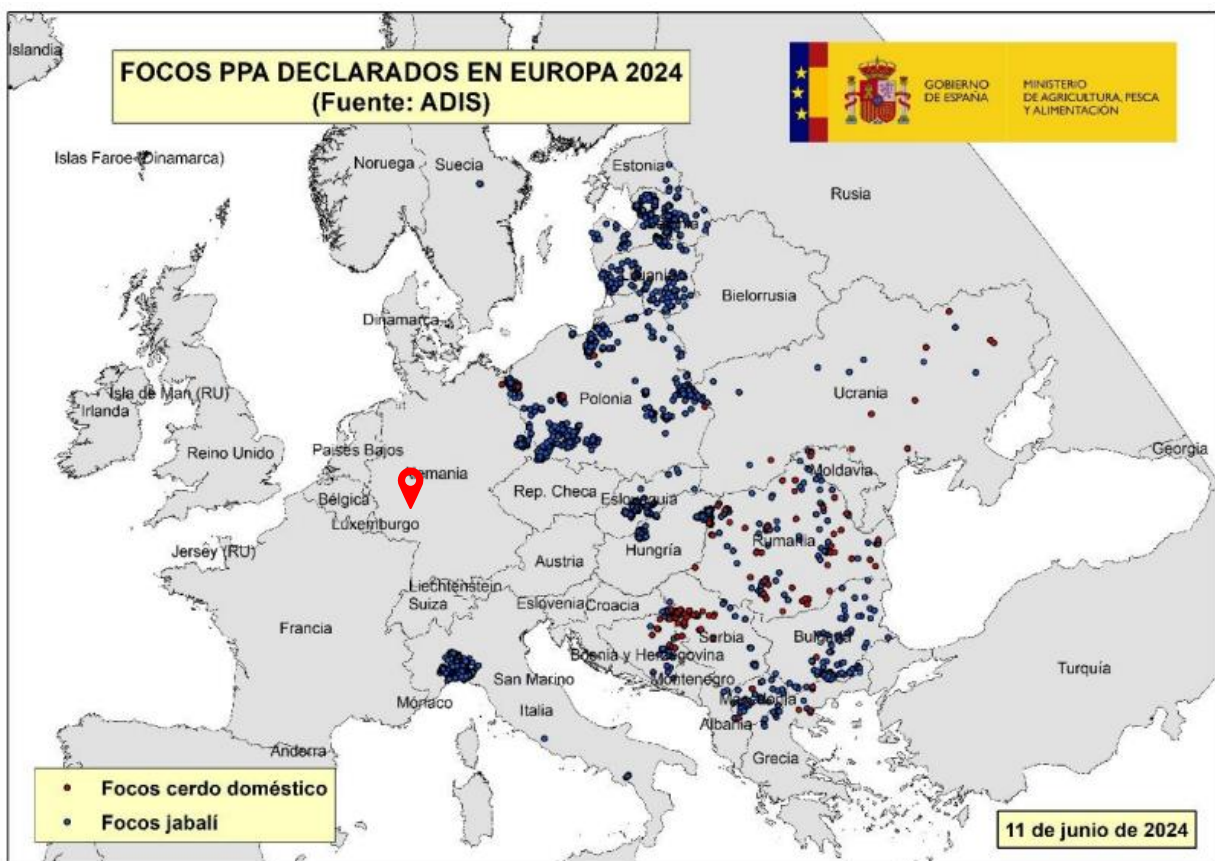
FOCOS PPA DECLARADOS EN EUROPA 2024
(Fuente: ADIS)

GOBIERNO DE ESPAÑA

MINISTERIO DE AGRICULTURA, PESCA Y ALIMENTACIÓN

Islandia

Islas Faroe (Dinamarca)

Noruega

Suecia

Estonia

Rusia

Bielorrusia

Dinamarca

Isla de Man (RU)

Irlanda

Reino Unido

Países Bajos

Alemania

Polonia

Ucrania

Georgia

Moldavia

Bélgica

Luxemburgo

Rep. Checa

Eslovaquia

Jersey (RU)

Hungría

Rumania

Austria

Liechtenstein

Suiza

Eslovenia

Croacia

Francia

Serbia

Bulgaria

Bosnia y Herzegovina

Montenegro

San Marino

Turquía

Mónaco

Italia

Macedonia

Albania

Andorra

Grecia

Focos cerdo doméstico

Focos jabalí

11 de junio de 2024